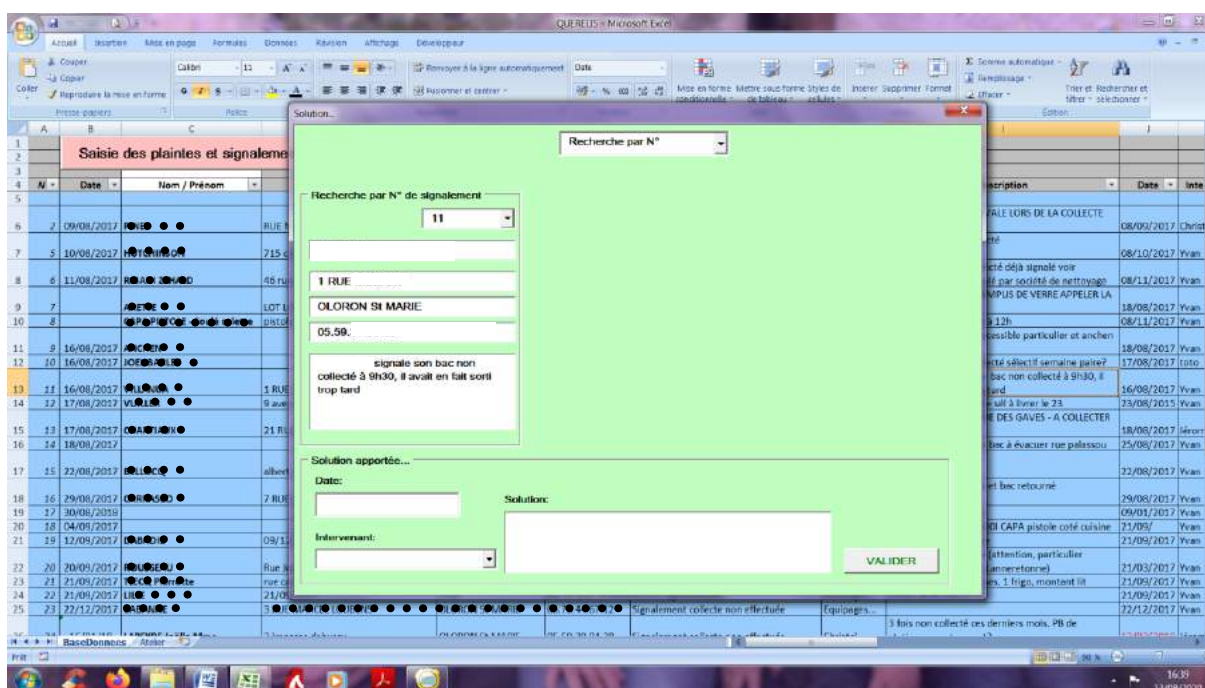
QUERELIS - Microsoft Excel

Accueil Insertion Mise en page Formules Données Révision Affichage Développeur

Couper
Copier
Coller
Reproduire la mise en forme
Presse-papiers
Calibri 11
Police
Renvoyer à la ligne automatiquement
Fusionner et centrer
Date
Mise en forme conditionnelle
Mettre sous forme de tableau
Styles de cellules
Insérer
Supprimer
Format
Somme automatique
Remplissage
Effacer
Trier et filtrer
Rechercher et sélectionner
Édition

Saisie des plaintes et signaleme

| N° | Date | Nom / Prénom | | Description | Date | Inte |
|---|---|---|---|---|---|---|
| 2 | 09/08/2017 | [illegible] | RUE | TALE LORS DE LA COLLECTE | 08/09/2017 | Christ |
| 5 | 10/08/2017 | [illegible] | 715 | cté | 08/10/2017 | Yvan |
| 6 | 11/08/2017 | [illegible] | 46 ru | cté déjà signalé voir é par société de nettoyage | 08/11/2017 | Yvan |
| 7 | | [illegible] | LOT | MPUS DE VERRE APPELER LA | 18/08/2017 | Yvan |
| 8 | | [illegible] | pisto | à 12h | 08/11/2017 | Yvan |
| 9 | 16/08/2017 | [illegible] | | cessible particulier et anchen | 18/08/2017 | Yvan |
| 10 | 16/08/2017 | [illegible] | | cté sélectif semaine paire? | 17/08/2017 | toto |
| 11 | 16/08/2017 | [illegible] | 1 RUE | bac non collecté à 9h30, il ard | 16/08/2017 | Yvan |
| 12 | 17/08/2017 | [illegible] | 9 ave | sai à livrer le 23 | 23/08/2015 | Yvan |
| 13 | 17/08/2017 | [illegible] | 21 R | E DES GAVES - A COLLECTER | 18/08/2017 | Jérom |
| 14 | 18/08/2017 | | | bac à évacuer rue palassou | 25/08/2017 | Yvan |
| 15 | 22/08/2017 | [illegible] | alber | | 22/08/2017 | Yvan |
| 16 | 29/08/2017 | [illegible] | 7 RU | et bac retourné | 29/08/2017 | Yvan |
| 17 | 30/08/2018 | | | | 09/01/2017 | Yvan |
| 18 | 04/09/2017 | | | OI CAPA pistole coté cuisine | 21/09/ | Yvan |
| 19 | 12/09/2017 | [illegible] | 09/1 | | 21/09/2017 | Yvan |
| 20 | 20/09/2017 | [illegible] | Rue | (attention, particulier anceretonne) | 21/09/2017 | Yvan |
| 21 | 21/09/2017 | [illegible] | rue | es. 1 frigo, montant lit | 21/09/2017 | Yvan |
| 22 | 21/09/2017 | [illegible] | 21/0 | | 21/09/2017 | Yvan |
| 23 | 22/12/2017 | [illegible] | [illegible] | Signalement collecte non effectuée Equipages... | 22/12/2017 | Yvan |

3 fois non collecté ces derniers mois. PB de

BaseDonnees Atelier

Solution...

Recherche par N°

Recherche par N° de signalement
11
1 RUE
OLORON St MARIE
05.59.
signale son bac non collecté à 9h30, il avait en fait sorti trop tard

Solution apportée...
Date:
Solution:
Intervenant:
VALIDER

16:39